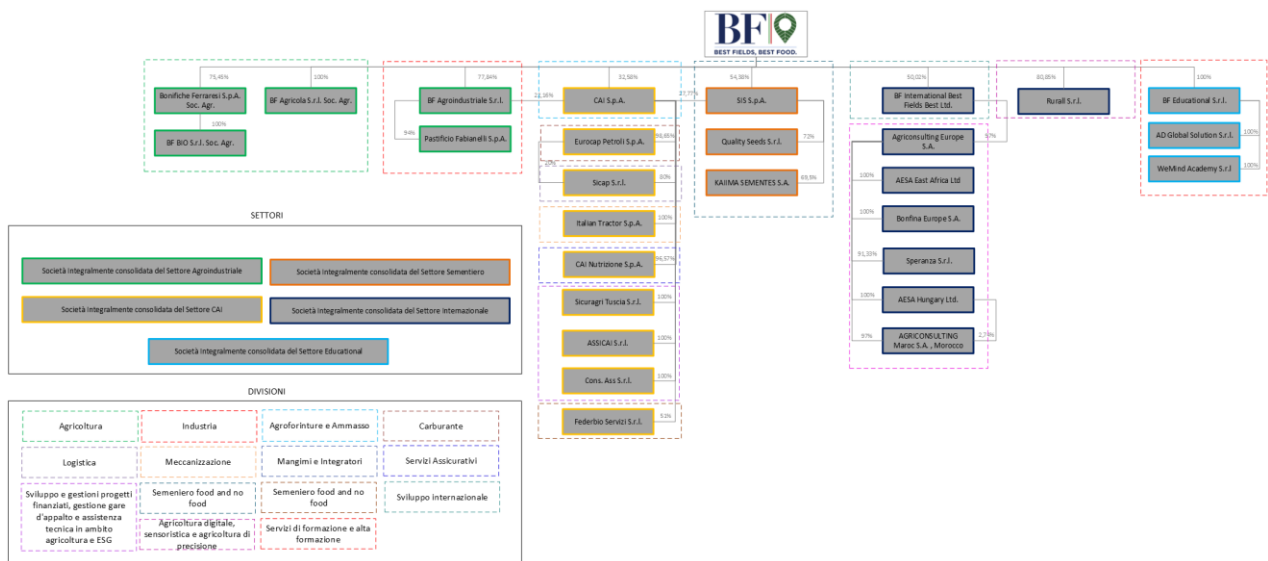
BF
BEST FIELDS, BEST FOOD.

75,45%
Bonifiche Ferraresi S.p.A. Soc. Agr.
100%
BF Agricola S.r.l. Soc. Agr.
100%
BF BIO S.r.l. Soc. Agr.

77,84%
BF Agroindustriale S.r.l.
54%
Pastificio Fabianelli S.p.A.

32,58%
21,18%
CAI S.p.A.
Eurocap Petroli S.p.A.
16,65%
30%
Sicap S.r.l.
80%
Italian Tractor S.p.A.
100%
CAI Nutrizione S.p.A.
96,57%
Sicuragri Tuscia S.r.l.
100%
ASSICAI S.r.l.
100%
Cons. Ass S.r.l.
100%
Federbio Servizi S.r.l.
53%

54,30%
37,77%
SIS S.p.A.
Quality Seeds S.r.l.
72%
KAIIMA SEMENTES S.A.
69,9%

50,02%
BF International Best Fields Best Ltd.
Agriconsulting Europe S.A.
5,7%
100%
AESA East Africa Ltd
100%
Bonfina Europe S.A.
91,33%
Speranza S.r.l.
100%
AESA Hungary Ltd.
97%
AGRICONSULTING Maroc S.A. , Morocco
2,79%

80,05%
Rurall S.r.l.

100%
BF Educational S.r.l.
AD Global Solution S.r.l.
100%
WeMind Academy S.r.l.
100%

SETTORI
Società integralmente consolidata del Settore Agroindustriale
Società integralmente consolidata del Settore Sementiero
Società integralmente consolidata del Settore CAI
Società integralmente consolidata del Settore Internazionale
Società integralmente consolidata del Settore Educational

DIVISIONI
Agricoltura
Industria
Agroforniture e Ammasso
Carburante
Logistica
Meccanizzazione
Mangimi e Integratori
Servizi Assicurativi
Sviluppo e gestioni progetti finanziati, gestione gare d'appalto e assistenza tecnica in ambito agricoltura e ESG
Semeniero food and no food
Semeniero food and no food
Sviluppo internazionale
Agricoltura digitale, sensoristica e agricoltura di precisione
Servizi di formazione e alta formazione